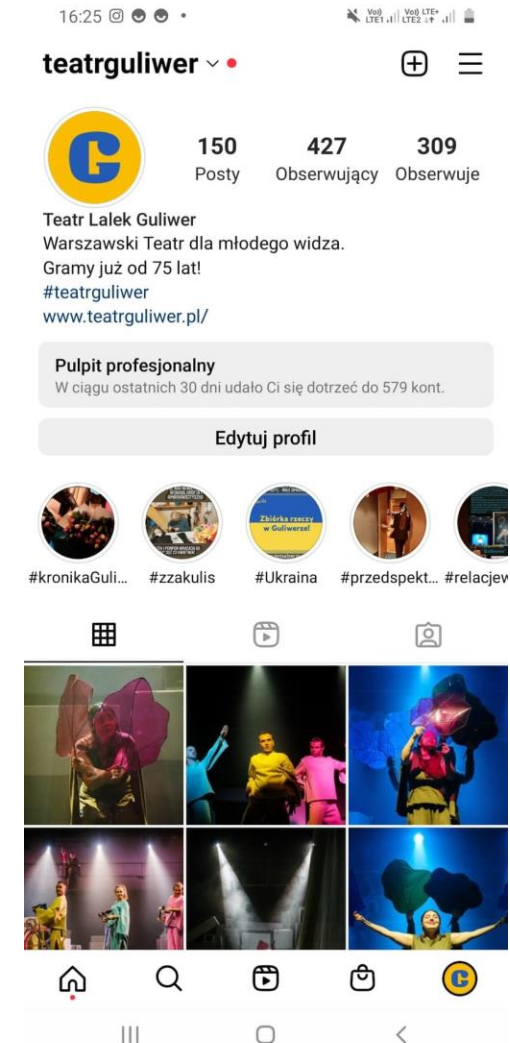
16:25

teatrguliwer

150 Posty
427 Obserwujący
309 Obserwuje

Teatr Lalek Guliwer
Warszawski Teatr dla młodego widza.
Gramy już od 75 lat!
#teatrguliwer
www.teatrguliwer.pl/

Pulpit profesjonalny
W ciągu ostatnich 30 dni udało Ci się dotrzeć do 579 kont.

Edytuj profil

Zbiórka rzeczy w Guliwerze!

#kronikaGuli... #zzakulis #Ukraina #przedspekt... #relacjew